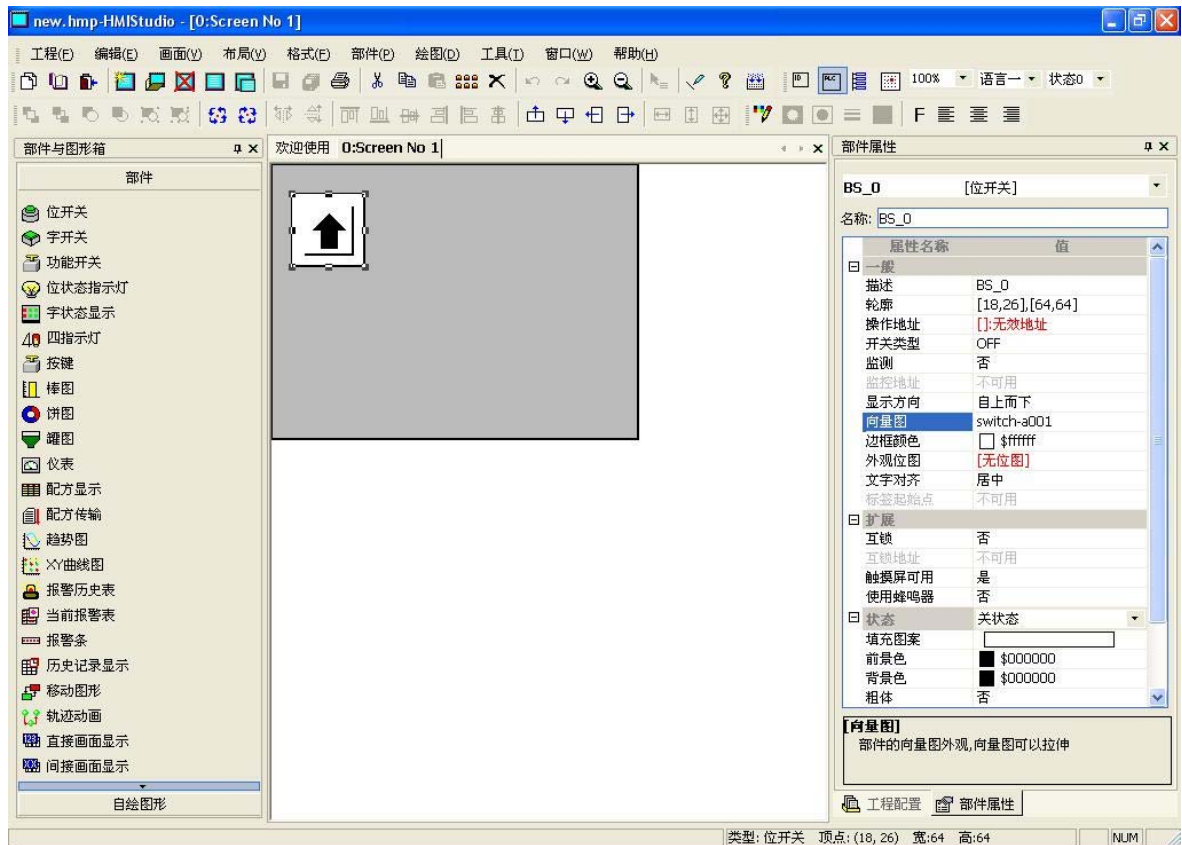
new.hmp-HMIStudio - [0:Screen No 1]

工程(F) 编辑(E) 画面(V) 布局(Y) 格式(F) 部件(P) 绘图(D) 工具(T) 窗口(W) 帮助(H)

100% 语言一 状态0

F

部件与图形箱

部件

位开关
字开关
功能开关
位状态指示灯
字状态显示
四指示灯
按键
棒图
饼图
罐图
仪表
配方显示
配方传输
趋势图
XY曲线图
报警历史表
当前报警表
报警条
历史记录显示
移动图形
轨迹动画
直接画面显示
间接画面显示

自绘图形

欢迎使用 0:Screen No 1

部件属性

BS_0 [位开关]

名称: BS_0

| 属性名称 | 值 |
|---|---|
| 日 一般 | |
| 描述 | BS_0 |
| 轮廓 | [18,26],[64,64] |
| 操作地址 | []:无效地址 |
| 开关类型 | OFF |
| 监测 | 否 |
| 监控地址 | 不可用 |
| 显示方向 | 自上而下 |
| 向量图 | switch-a001 |
| 边框颜色 | $ffffff |
| 外观位图 | [无位图] |
| 文字对齐 | 居中 |
| 标签起始点 | 不可用 |
| 日 扩展 | |
| 互锁 | 否 |
| 互锁地址 | 不可用 |
| 触摸屏可用 | 是 |
| 使用蜂鸣器 | 否 |
| 日 状态 | 关状态 |
| 填充图案 | |
| 前景色 | $000000 |
| 背景色 | $000000 |
| 粗体 | 否 |

[向量图]
部件的向量图外观,向量图可以拉伸

工程配置 部件属性

类型: 位开关 顶点: (18, 26) 宽:64 高:64 NUM